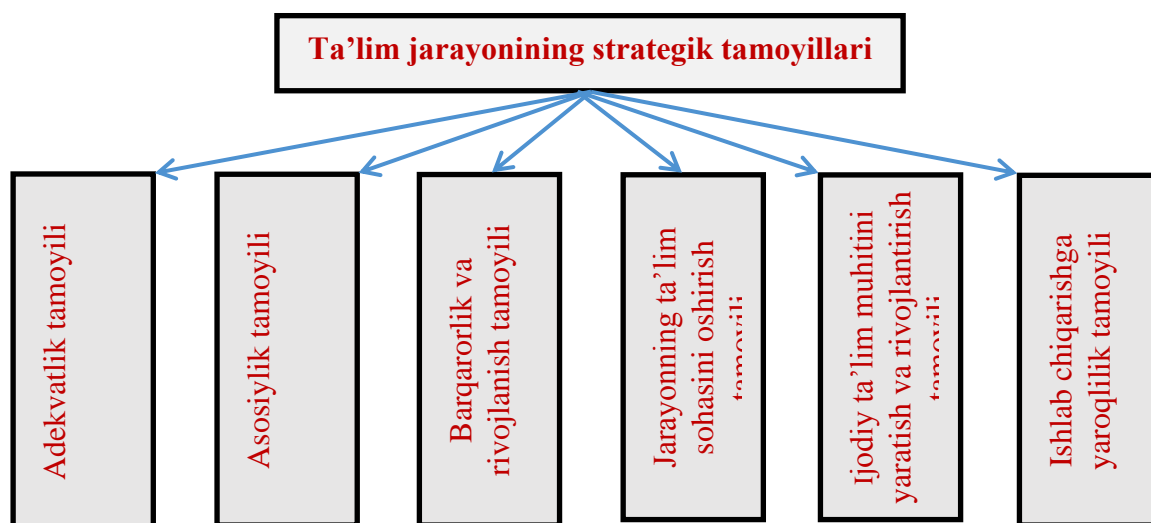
Ta’lim jarayonining strategik tamoyillari

Adekvatlik tamoyili

Asosiylik tamoyili

Barqarorlik va rivojlanish tamoyili

Jarayonning ta’lim sohasini oshirish tamoyili

Ijodiy ta’lim muhitini yaratish va rivojlantirish tamoyili

Ishlab chiqarishga yaroqlilik tamoyili